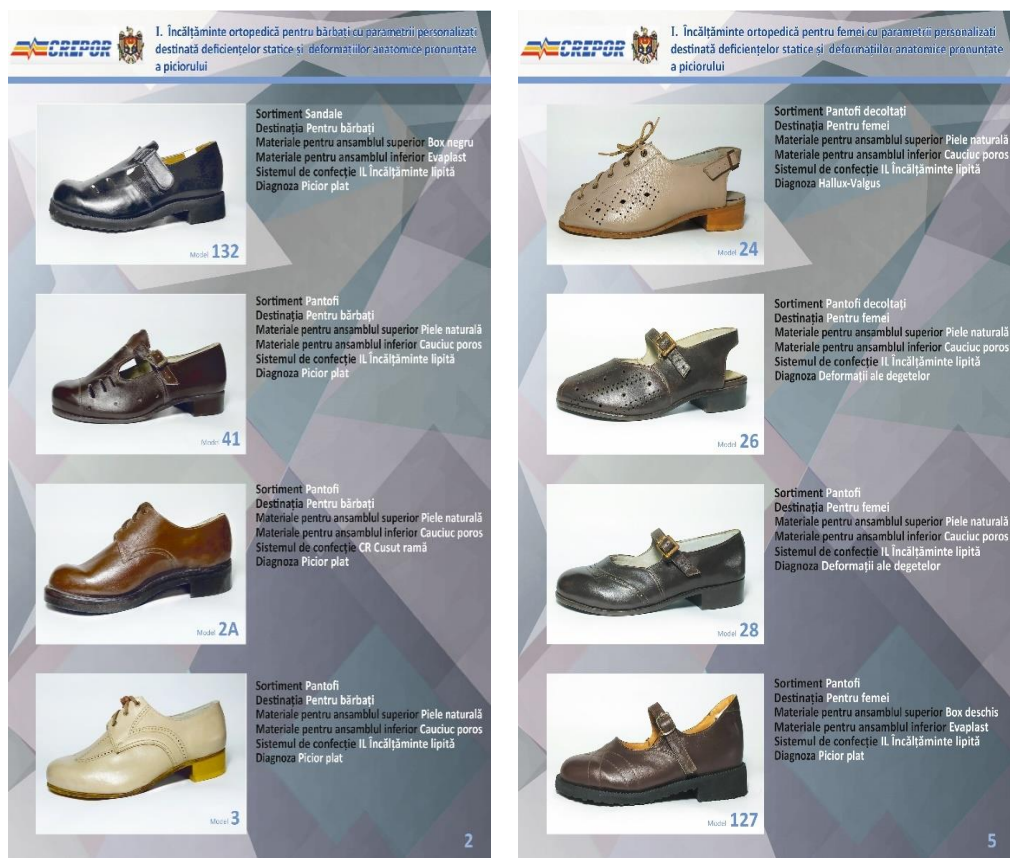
CREPOR

I. Încălțăminte ortopedică pentru bărbați cu parametrii personalizați destinată deficiențelor statice și deformațiilor anatomice pronunțate a piciorului

Sortiment Sandale
Destinația Pentru bărbați
Materiale pentru ansamblul superior Box negru
Materiale pentru ansamblul inferior Evaplast
Sistemul de confecție IL Încălțăminte lipită
Diagnoza Picior plat

Model 132

Sortiment Pantofi
Destinația Pentru bărbați
Materiale pentru ansamblul superior Piele naturală
Materiale pentru ansamblul inferior Cauciuc poros
Sistemul de confecție IL Încălțăminte lipită
Diagnoza Picior plat

Model 41

Sortiment Pantofi
Destinația Pentru bărbați
Materiale pentru ansamblul superior Piele naturală
Materiale pentru ansamblul inferior Cauciuc poros
Sistemul de confecție CR Cusut ramă
Diagnoza Picior plat

Model 2A

Sortiment Pantofi
Destinația Pentru bărbați
Materiale pentru ansamblul superior Piele naturală
Materiale pentru ansamblul inferior Cauciuc poros
Sistemul de confecție IL Încălțăminte lipită
Diagnoza Picior plat

Model 3

2

CREPOR

I. Încălțăminte ortopedică pentru femei cu parametrii personalizați destinată deficiențelor statice și deformațiilor anatomice pronunțate a piciorului

Sortiment Pantofi decoltați
Destinația Pentru femei
Materiale pentru ansamblul superior Piele naturală
Materiale pentru ansamblul inferior Cauciuc poros
Sistemul de confecție IL Încălțăminte lipită
Diagnoza Hallux-Valgus

Model 24

Sortiment Pantofi decoltați
Destinația Pentru femei
Materiale pentru ansamblul superior Piele naturală
Materiale pentru ansamblul inferior Cauciuc poros
Sistemul de confecție IL Încălțăminte lipită
Diagnoza Deformații ale degetelor

Model 26

Sortiment Pantofi
Destinația Pentru femei
Materiale pentru ansamblul superior Piele naturală
Materiale pentru ansamblul inferior Cauciuc poros
Sistemul de confecție IL Încălțăminte lipită
Diagnoza Deformații ale degetelor

Model 28

Sortiment Pantofi
Destinația Pentru femei
Materiale pentru ansamblul superior Box deschis
Materiale pentru ansamblul inferior Evaplast
Sistemul de confecție IL Încălțăminte lipită
Diagnoza Picior plat

Model 127

5